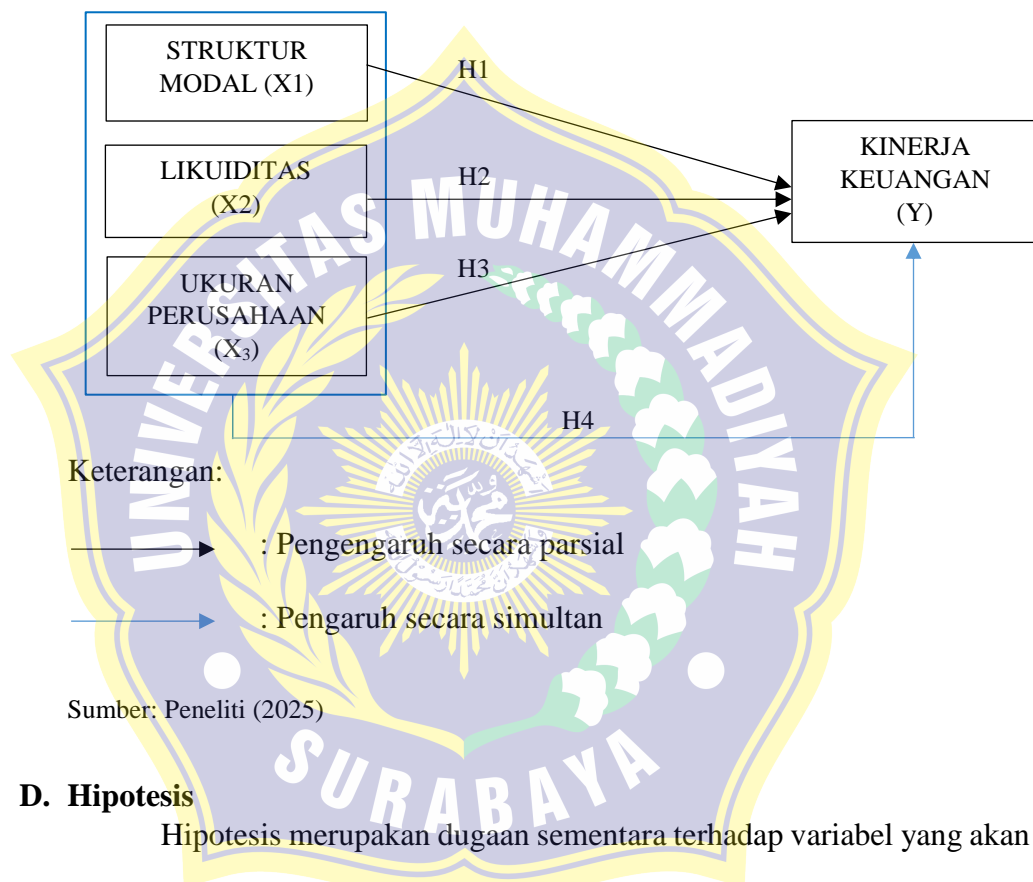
STRUKTUR MODAL (X1)

LIKUIDITAS (X2)

UKURAN PERUSAHAAN ($X_3$)

H1

H2

H3

H4

KINERJA KEUANGAN (Y)

UNIVERSITAS MUHAMMADIYAH SURABAYA

Keterangan:

: Pengengaruh secara parsial

: Pengaruh secara simultan

Sumber: Peneliti (2025)

D. Hipotesis

Hipotesis merupakan dugaan sementara terhadap variabel yang akan